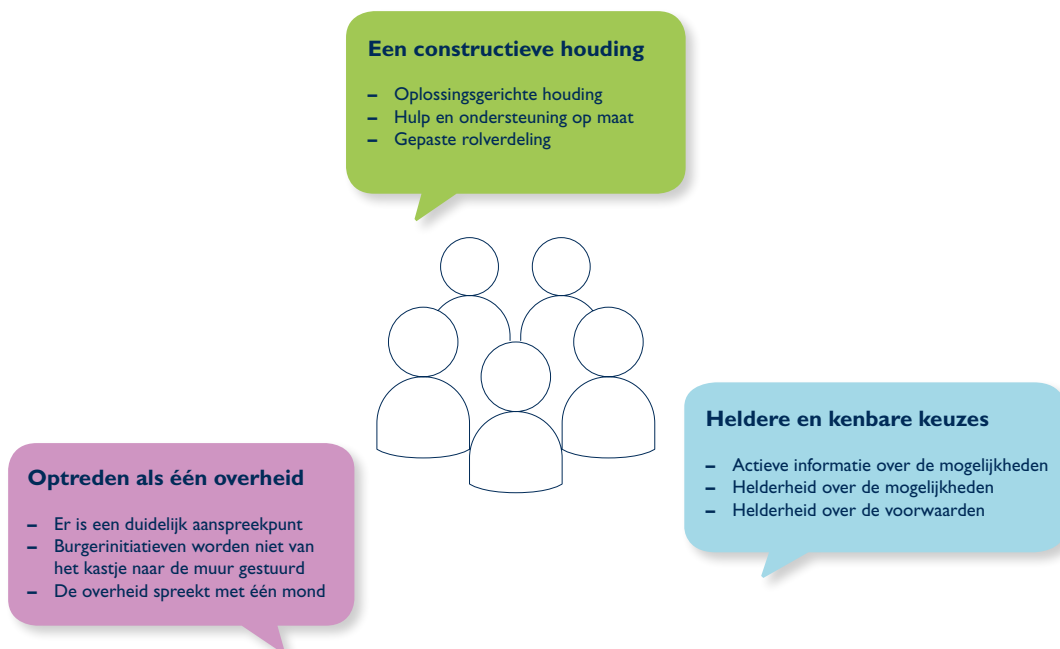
Een constructieve houding

– Oplossingsgerichte houding
– Hulp en ondersteuning op maat
– Gepaste rolverdeling

Heldere en kenbare keuzes

– Actieve informatie over de mogelijkheden
– Helderheid over de mogelijkheden
– Helderheid over de voorwaarden

Optreden als één overheid

– Er is een duidelijk aanspreekpunt
– Burgerinitiatieven worden niet van het kastje naar de muur gestuurd
– De overheid spreekt met één mond